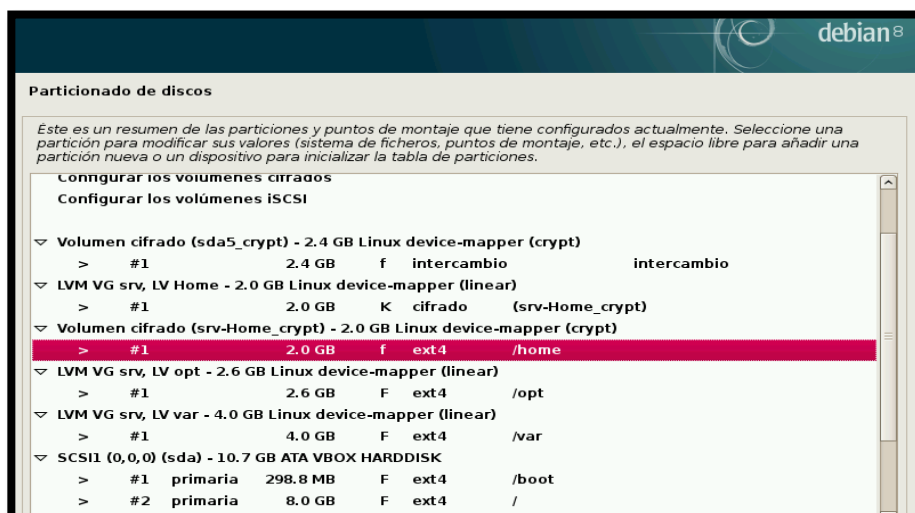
debian 8

Particionado de discos

Éste es un resumen de las particiones y puntos de montaje que tiene configurados actualmente. Seleccione una partición para modificar sus valores (sistema de ficheros, puntos de montaje, etc.), el espacio libre para añadir una partición nueva o un dispositivo para inicializar la tabla de particiones.

Configurar los volúmenes cifrados
Configurar los volúmenes iSCSI

Volumen cifrado (sda5_crypt) - 2.4 GB Linux device-mapper (crypt)
> #1 2.4 GB f intercambio intercambio
LVM VG srv, LV Home - 2.0 GB Linux device-mapper (linear)
> #1 2.0 GB K cifrado (srv-Home_crypt)
Volumen cifrado (srv-Home_crypt) - 2.0 GB Linux device-mapper (crypt)
> #1 2.0 GB f ext4 /home
LVM VG srv, LV opt - 2.6 GB Linux device-mapper (linear)
> #1 2.6 GB F ext4 /opt
LVM VG srv, LV var - 4.0 GB Linux device-mapper (linear)
> #1 4.0 GB F ext4 /var
SCSI1 (0,0,0) (sda) - 10.7 GB ATA VBOX HARDDISK
> #1 primaria 298.8 MB F ext4 /boot
> #2 primaria 8.0 GB F ext4 /